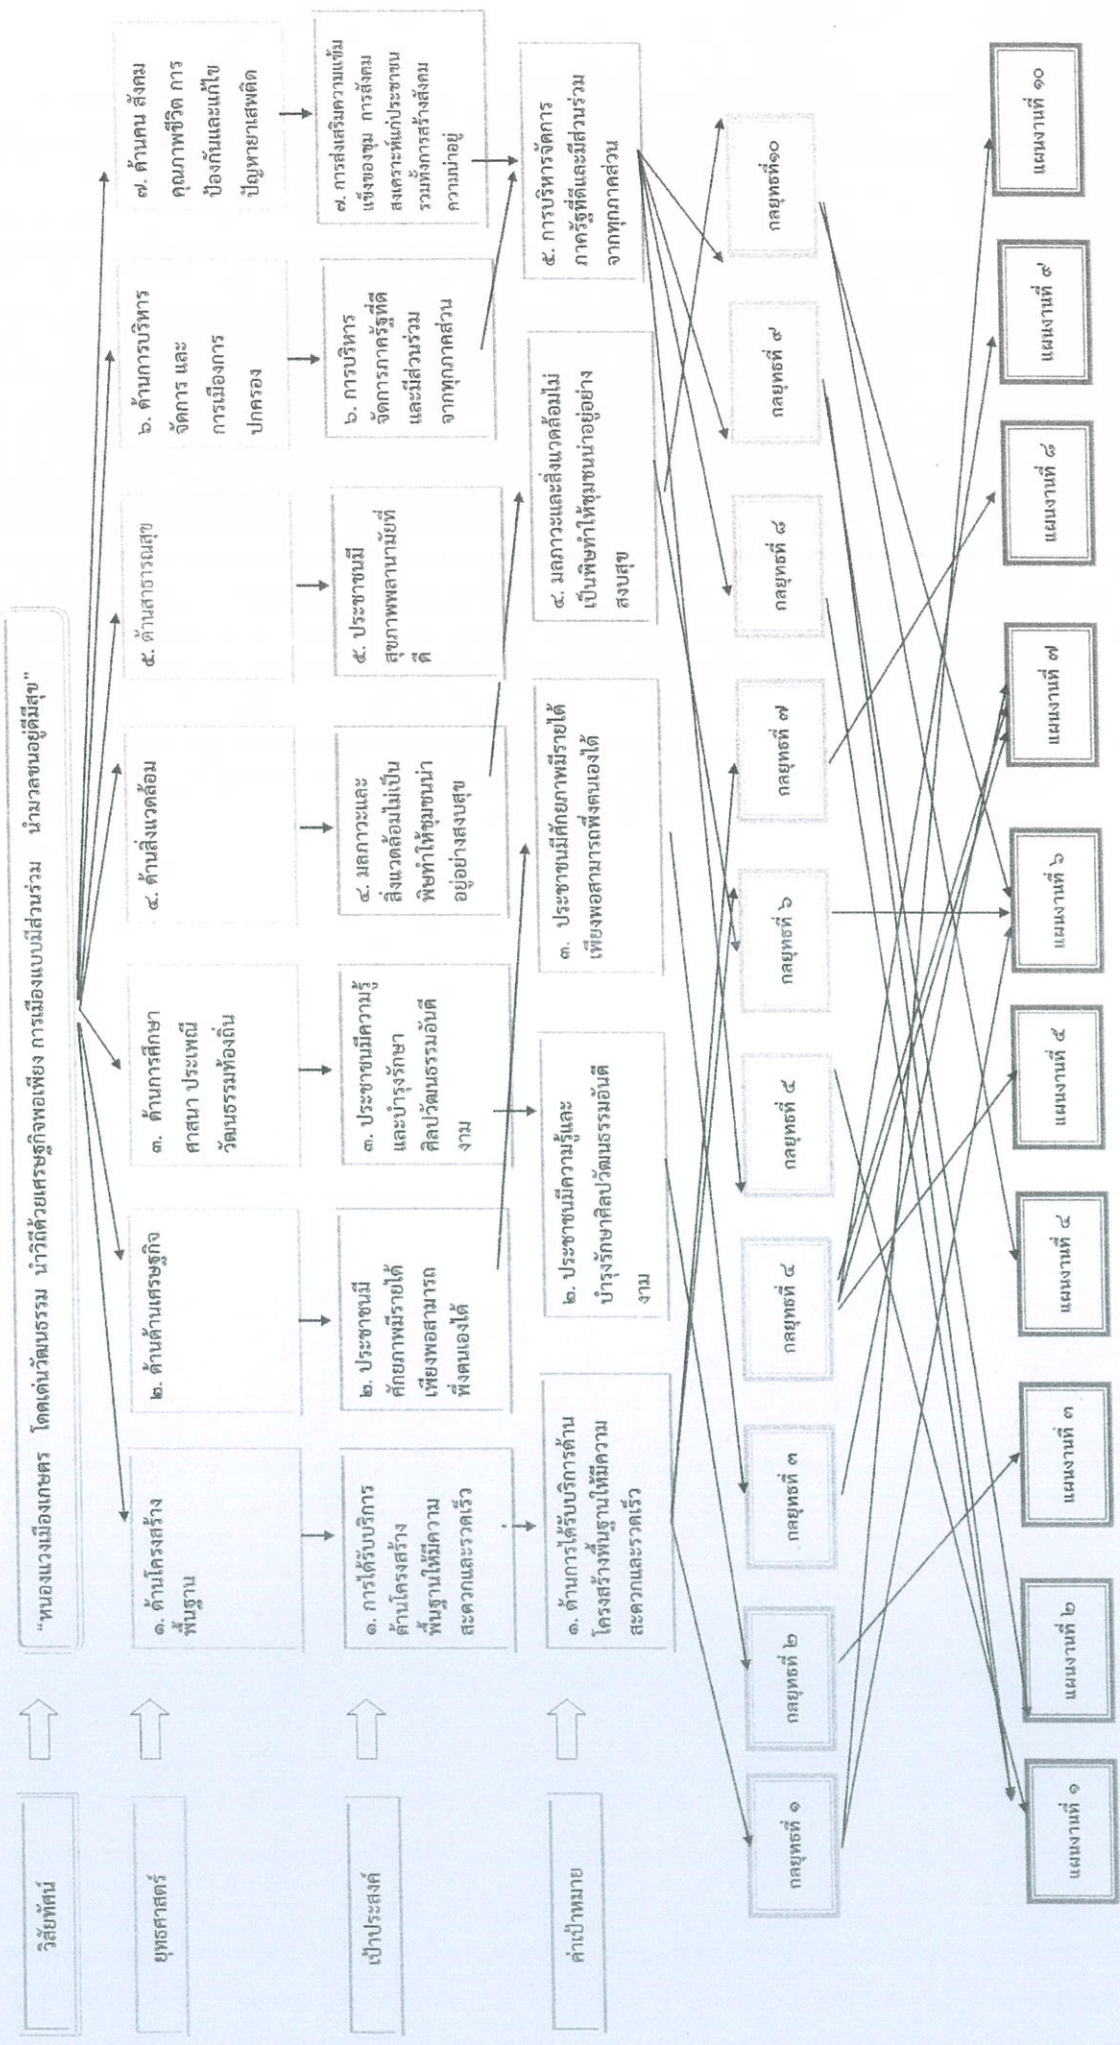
วิสัยทัศน์

"หนองแวงเมืองเกษตร โดดเด่นวัฒนธรรม นำวิถีด้วยเศรษฐกิจพอเพียง การเมืองแบบมีส่วนร่วม นำมวลชนอยู่ดีมีสุข"

ยุทธศาสตร์

๑. ด้านโครงสร้างพื้นฐาน

๒. ด้านด้านเศรษฐกิจ

๓. ด้านการศึกษา ศาสนา ประเพณี วัฒนธรรมท้องถิ่น

๔. ด้านสิ่งแวดล้อม

๕. ด้านสาธารณสุข

๖. ด้านการบริหารจัดการ และการเมืองการปกครอง

๗. ด้านคน สังคม คุณภาพชีวิต การป้องกันและแก้ไขปัญหายาเสพติด

เป้าประสงค์

๑. การได้รับบริการด้านโครงสร้างพื้นฐานให้มีความสะดวกและรวดเร็ว

๒. ประชาชนมีศักยภาพมีรายได้เพียงพอสามารถพึ่งตนเองได้

๓. ประชาชนมีความรู้และบำรุงรักษาศิลปวัฒนธรรมอันดีงาม

๔. มลภาวะและสิ่งแวดล้อมไม่เป็นพิษทำให้ชุมชนน่าอยู่อย่างสงบสุข

๕. ประชาชนมีสุขภาพพลานามัยที่ดี

๖. การบริหารจัดการภาครัฐที่ดีและมีส่วนร่วมจากทุกภาคส่วน

๗. การส่งเสริมความเข้มแข็งของชุม การสังคมสงเคราะห์แก่ประชาชนรวมทั้งการสร้างสังคมความน่าอยู่

ค่าเป้าหมาย

๑. ด้านการได้รับบริการด้านโครงสร้างพื้นฐานให้มีความสะดวกและรวดเร็ว

๒. ประชาชนมีความรู้และบำรุงรักษาศิลปวัฒนธรรมอันดีงาม

๓. ประชาชนมีศักยภาพมีรายได้เพียงพอสามารถพึ่งตนเองได้

๔. มลภาวะและสิ่งแวดล้อมไม่เป็นพิษทำให้ชุมชนน่าอยู่อย่างสงบสุข

๕. การบริหารจัดการภาครัฐที่ดีและมีส่วนร่วมจากทุกภาคส่วน

กลยุทธ์ที่ ๑ กลยุทธ์ที่ ๒ กลยุทธ์ที่ ๓ กลยุทธ์ที่ ๔ กลยุทธ์ที่ ๕ กลยุทธ์ที่ ๖ กลยุทธ์ที่ ๗ กลยุทธ์ที่ ๘ กลยุทธ์ที่ ๙ กลยุทธ์ที่๑๐

แผนงานที่ ๑ แผนงานที่ ๒ แผนงานที่ ๓ แผนงานที่ ๔ แผนงานที่ ๕ แผนงานที่ ๖ แผนงานที่ ๗ แผนงานที่ ๘ แผนงานที่ ๙ แผนงานที่ ๑๐